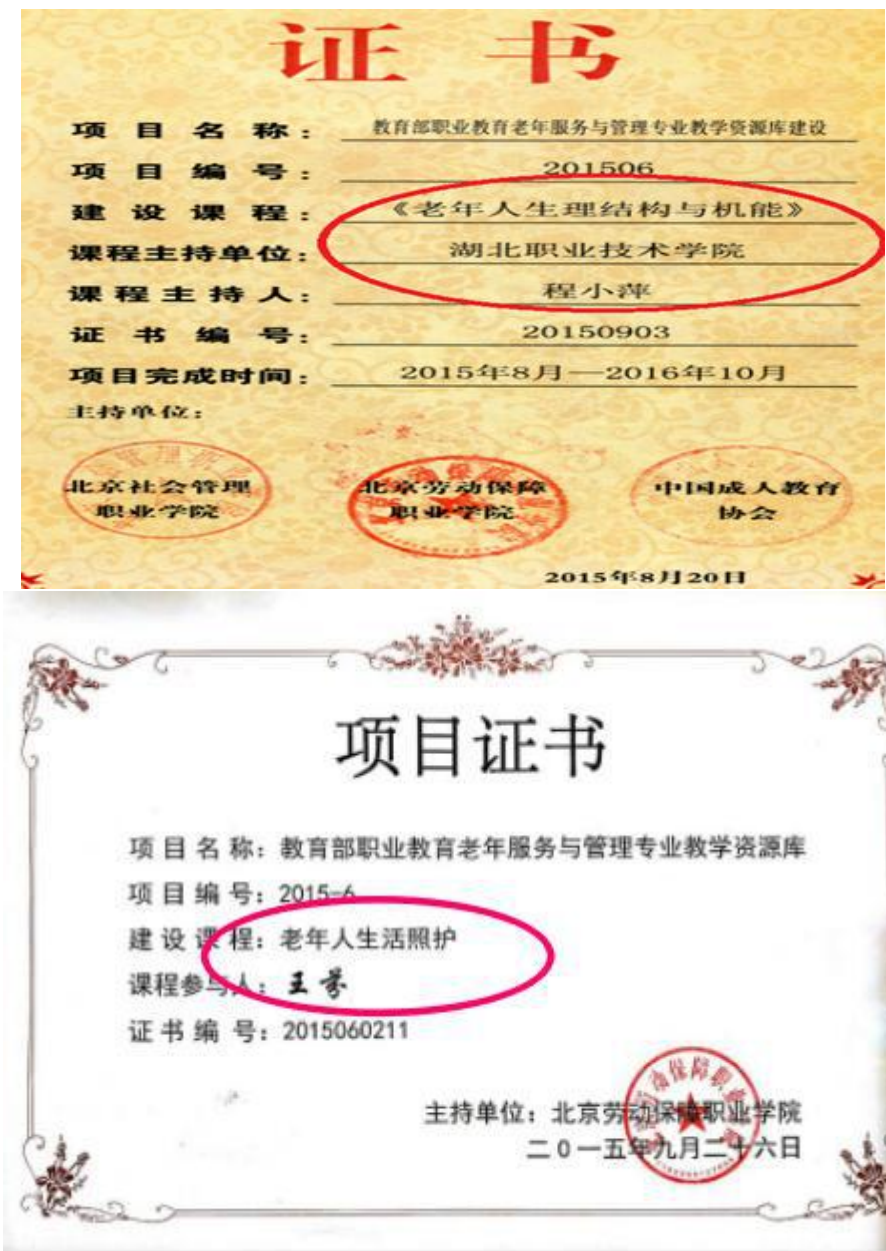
证书

项目名称：教育部职业教育老年服务与管理专业教学资源库建设
项目编号：201506
建设课程：《老年人生理结构与机能》
课程主持单位：湖北职业技术学院
课程主持人：程小萍
证书编号：20150903
项目完成时间：2015年8月—2016年10月
主持单位：

北京社会管理职业学院　北京劳动保障职业学院　中国成人教育协会

2015年8月20日

项目证书

项目名称：教育部职业教育老年服务与管理专业教学资源库
项目编号：2015-6
建设课程：老年人生活照护
课程参与人：王芳
证书编号：2015060211

主持单位：北京劳动保障职业学院
二0一五年九月二十六日